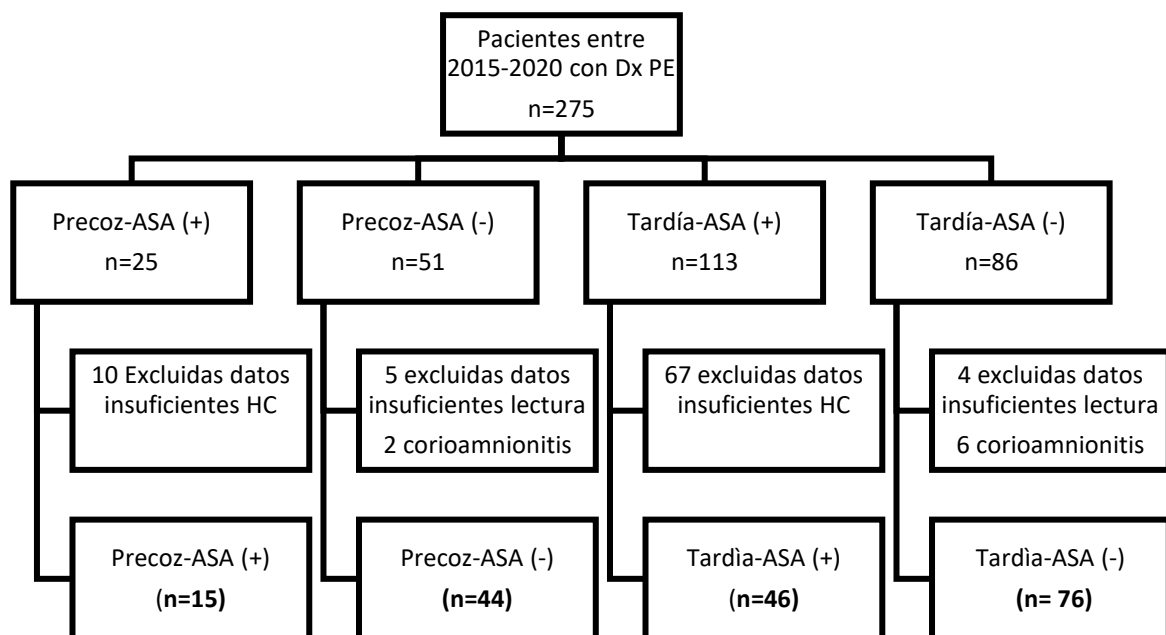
Pacientes entre 2015-2020 con Dx PE

n=275

Precoz-ASA (+)

n=25

Precoz-ASA (-)

n=51

Tardía-ASA (+)

n=113

Tardía-ASA (-)

n=86

10 Excluidas datos insuficientes HC

5 excluidas datos insuficientes lectura

2 corioamnionitis

67 excluidas datos insuficientes HC

4 excluidas datos insuficientes lectura

6 corioamnionitis

Precoz-ASA (+)

(n=15)

Precoz-ASA (-)

(n=44)

Tardìa-ASA (+)

(n=46)

Tardìa-ASA (-)

(n= 76)